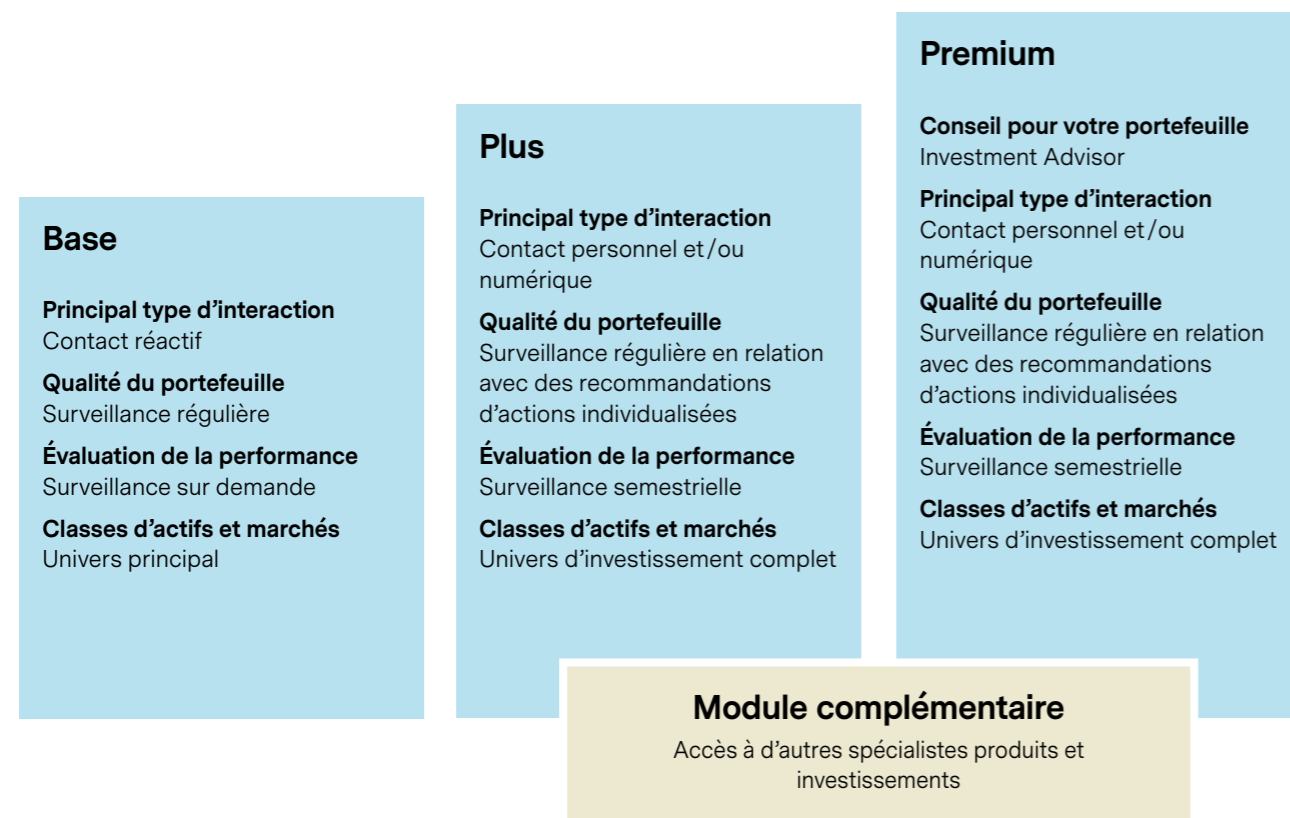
Base

Principal type d’interaction
Contact réactif

Qualité du portefeuille
Surveillance régulière

Évaluation de la performance
Surveillance sur demande

Classes d’actifs et marchés
Univers principal

Plus

Principal type d’interaction
Contact personnel et/ou numérique

Qualité du portefeuille
Surveillance régulière en relation avec des recommandations d’actions individualisées

Évaluation de la performance
Surveillance semestrielle

Classes d’actifs et marchés
Univers d’investissement complet

Premium

Conseil pour votre portefeuille
Investment Advisor

Principal type d’interaction
Contact personnel et/ou numérique

Qualité du portefeuille
Surveillance régulière en relation avec des recommandations d’actions individualisées

Évaluation de la performance
Surveillance semestrielle

Classes d’actifs et marchés
Univers d’investissement complet

Module complémentaire

Accès à d’autres spécialistes produits et investissements